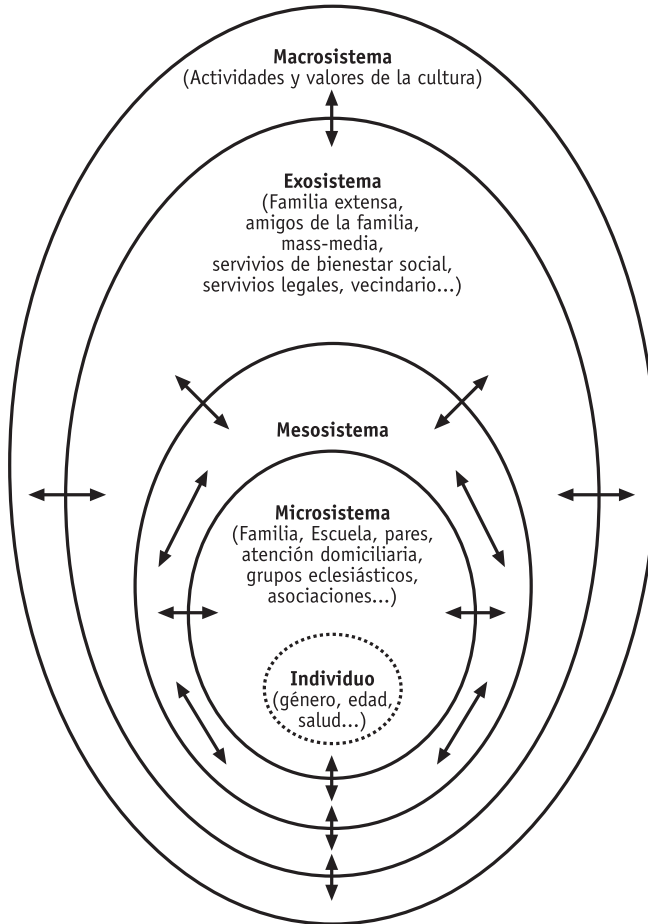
Macrosistema
(Actividades y valores de la cultura)

Exosistema
(Familia extensa, amigos de la familia, mass-media, servivios de bienestar social, servivios legales, vecindario...)

Mesosistema

Microsistema
(Familia, Escuela, pares, atención domiciliaria, grupos eclesiásticos, asociaciones...)

Individuo
(género, edad, salud...)